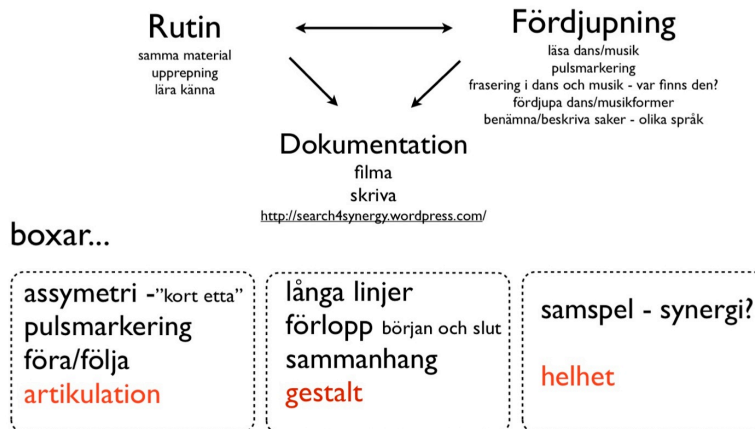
Rutin
samma material
upprepning
lära känna

Fördjupning
läsa dans/musik
pulsmarkering
frasering i dans och musik - var finns den?
fördjupa dans/musikformer
benämna/beskriva saker - olika språk

Dokumentation
filma
skriva
http://search4synergy.wordpress.com/

boxar...

assymetri -"kort etta"
pulsmarkering
föra/följa
artikulation

långa linjer
förlopp början och slut
sammanhang
gestalt

samspel - synergi?

helhet